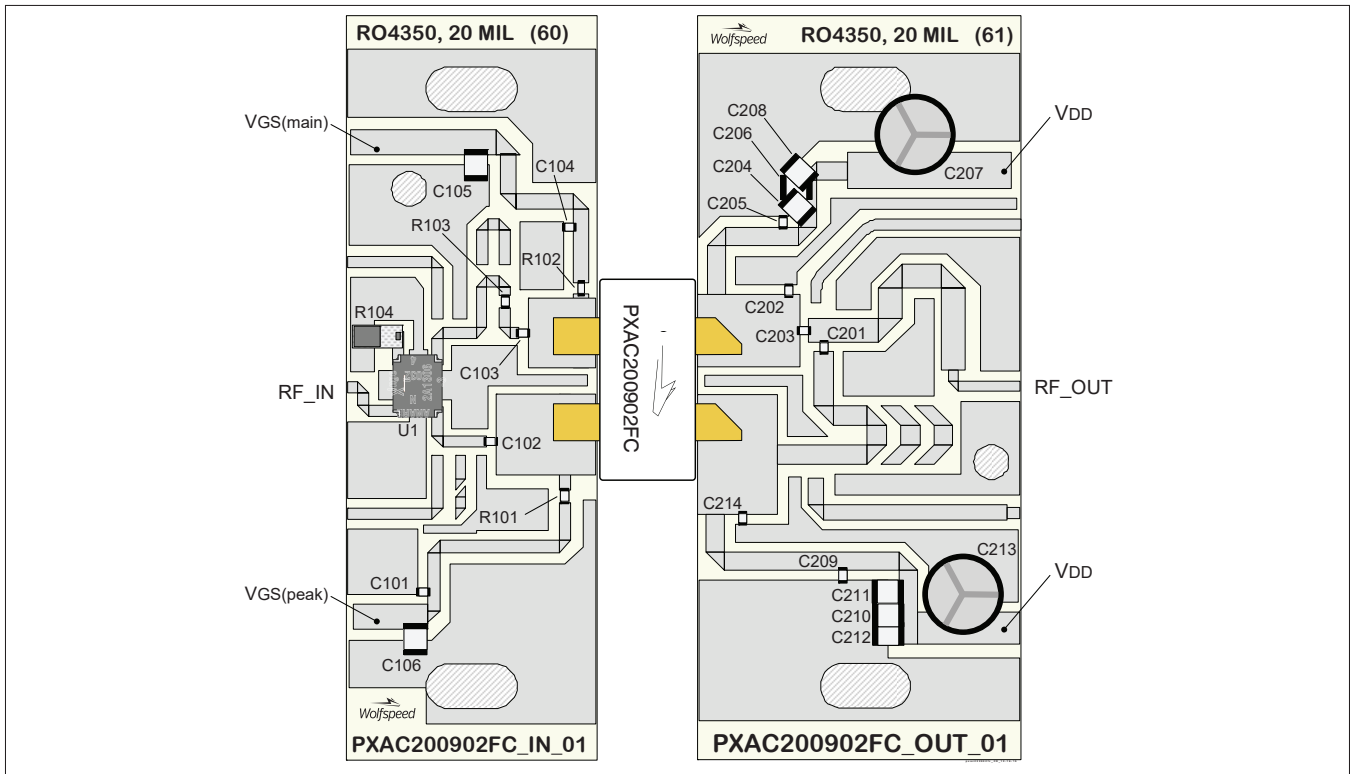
RO4350, 20 MIL (60)

VGS(main)

C105

C104

R103

R102

R104

RF_IN

U1

C103

C102

R101

C101

VGS(peak)

C106

Wolfspeed

PXAC200902FC_IN_01

PXAC200902FC

Wolfspeed

RO4350, 20 MIL (61)

C208

C206

C204

C205

VDD

C207

C202

C203

C201

RF_OUT

C214

C209

C213

C211

C210

C212

VDD

PXAC200902FC_OUT_01